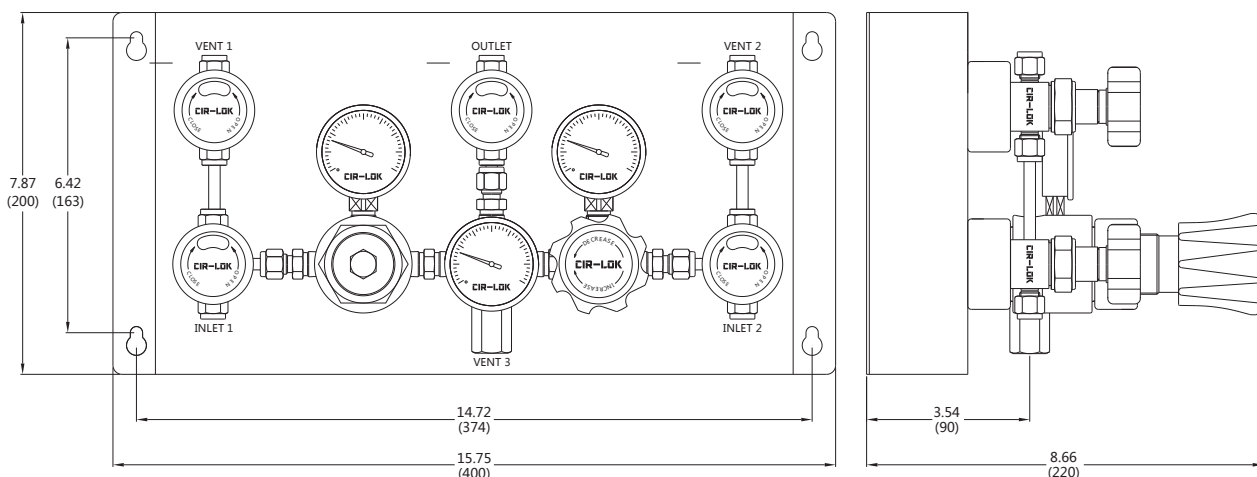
VENT 1
OUTLET
VENT 2
CIR-LOK
CLOSE
OPEN
CIR-LOK
CIR-LOK
CIR-LOK
CIR-LOK
CIR-LOK
7.87
(200)
6.42
(163)
CIR-LOK
CIR-LOK
DECREASE
CIR-LOK
INCREASE
CIR-LOK
CIR-LOK
INLET 1
VENT 3
INLET 2
CIR-LOK
CIR-LOK
14.72
(374)
15.75
(400)
3.54
(90)
8.66
(220)